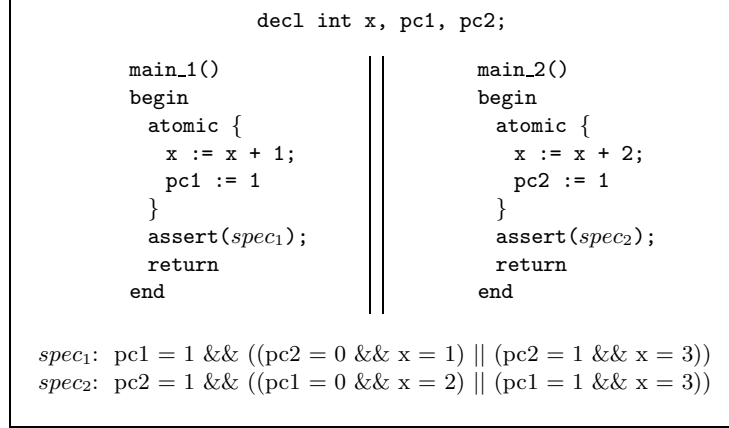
decl int x, pc1, pc2;

main_1()
begin
atomic {
x := x + 1;
pc1 := 1
}
assert($spec_1$);
return
end

main_2()
begin
atomic {
x := x + 2;
pc2 := 1
}
assert($spec_2$);
return
end

$spec_1$: pc1 = 1 && ((pc2 = 0 && x = 1) || (pc2 = 1 && x = 3))
$spec_2$: pc2 = 1 && ((pc1 = 0 && x = 2) || (pc1 = 1 && x = 3))